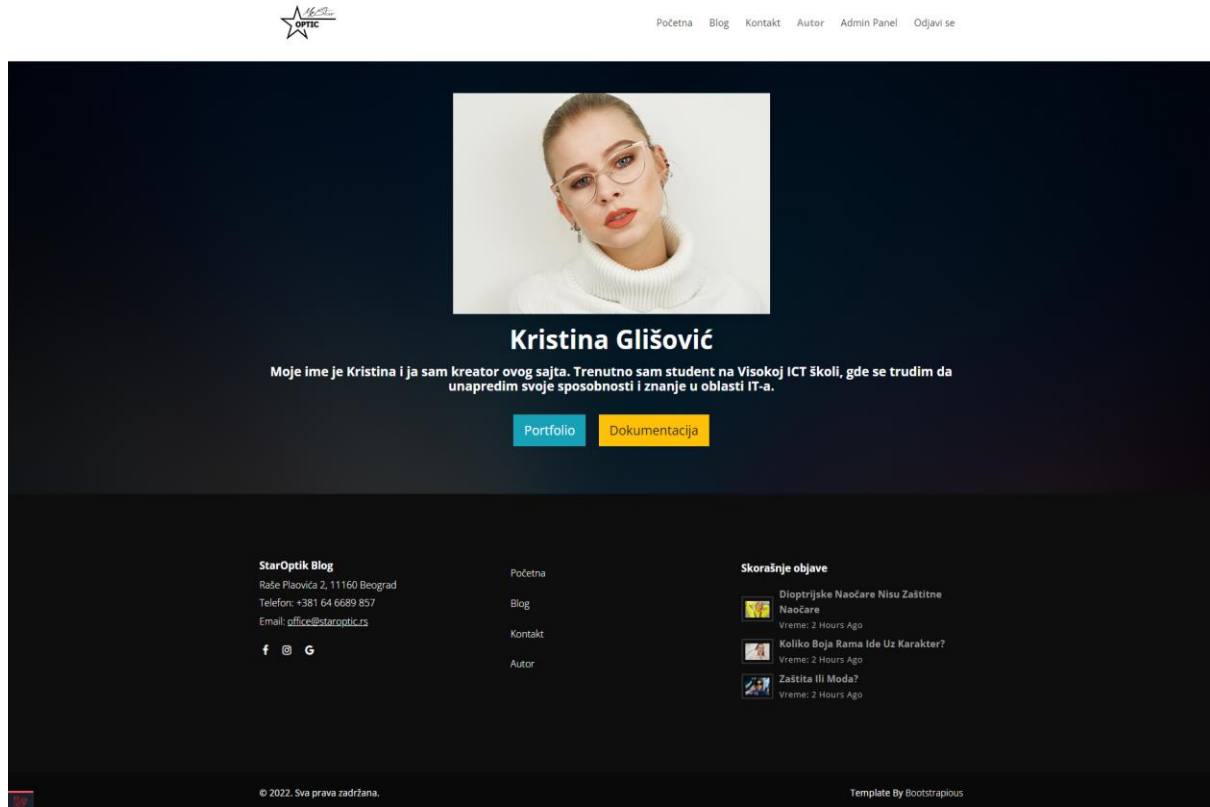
My Star OPTIC

Početna Blog Kontakt Autor Admin Panel Odjavi se

Kristina Glišović

Moje ime je Kristina i ja sam kreator ovog sajta. Trenutno sam student na Visokoj ICT školi, gde se trudim da unapredim svoje sposobnosti i znanje u oblasti IT-a.

Portfolio Dokumentacija

StarOptik Blog
Raše Plaovića 2, 11160 Beograd
Telefon: +381 64 6689 857
Email: office@staroptic.rs

Početna
Blog
Kontakt
Autor

Skorašnje objave

Dioptrijske Naočare Nisu Zaštitne Naočare
Vreme: 2 Hours Ago

Koliko Boja Rama Ide Uz Karakter?
Vreme: 2 Hours Ago

Zaštita Ili Moda?
Vreme: 2 Hours Ago

© 2022. Sva prava zadržana.

Template By Bootstrapious